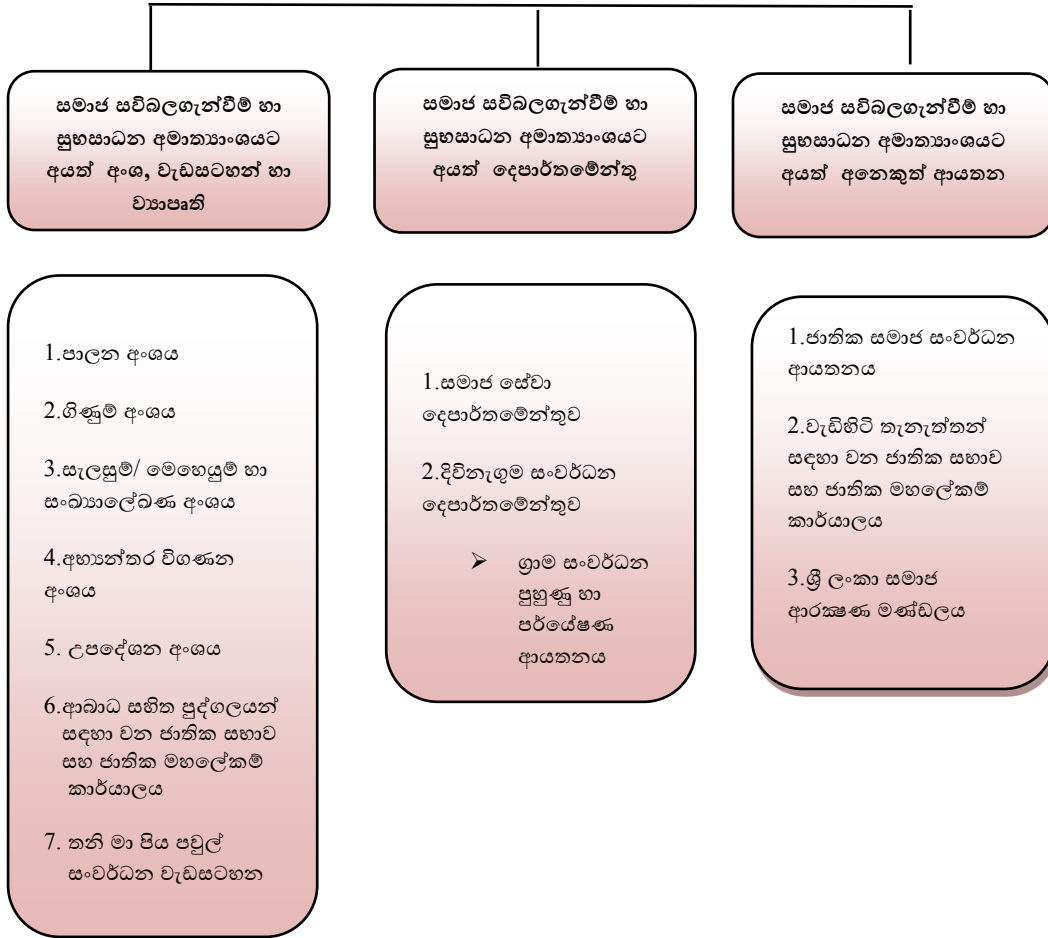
සමාජ සවිබලගැන්වීම් හා සුභසාධන අමාත්‍යාංශයට අයත් අංශ, වැඩසටහන් හා ව්‍යාපෘති

සමාජ සවිබලගැන්වීම් හා සුභසාධන අමාත්‍යාංශයට අයත් දෙපාර්තමේන්තු

සමාජ සවිබලගැන්වීම් හා සුභසාධන අමාත්‍යාංශයට අයත් අනෙකුත් ආයතන

1.පාලන අංශය

2.ගිණුම් අංශය

3.සැලසුම්/ මෙහෙයුම් හා සංඛ්‍යාලේඛණ අංශය

4.අභ්‍යන්තර විගණන අංශය

5. උපදේශන අංශය

6.ආබාධ සහිත පුද්ගලයන් සඳහා වන ජාතික සභාව සහ ජාතික මහලේකම් කාර්යාලය

7. තනි මා පිය පවුල් සංවර්ධන වැඩසටහන

1.සමාජ සේවා දෙපාර්තමේන්තුව

2.දිවිනැගුම සංවර්ධන දෙපාර්තමේන්තුව

➢ ග්‍රාම සංවර්ධන පුහුණු හා පර්යේෂණ ආයතනය

1.ජාතික සමාජ සංවර්ධන ආයතනය

2.වැඩිහිටි තැනැත්තන් සඳහා වන ජාතික සභාව සහ ජාතික මහලේකම් කාර්යාලය

3.ශ්‍රී ලංකා සමාජ ආරක්ෂණ මණ්ඩලය